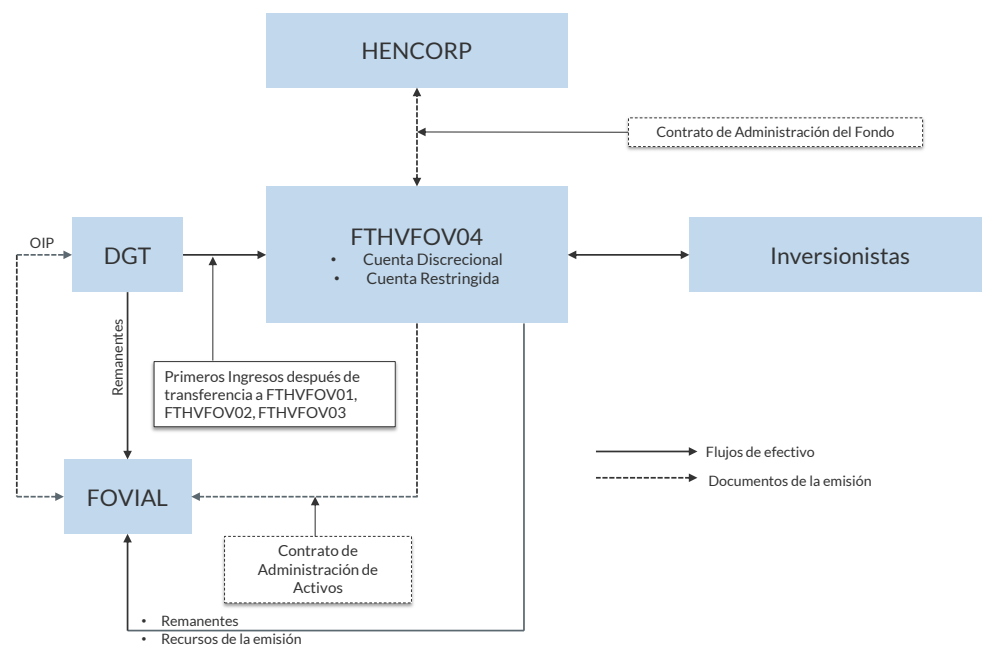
HENCORP

Contrato de Administración del Fondo

OIP

DGT

FTHVFOV04
• Cuenta Discrecional
• Cuenta Restringida

Inversionistas

Remanentes

Primeros Ingresos después de transferencia a FTHVFOV01, FTHVFOV02, FTHVFOV03

Flujos de efectivo

Documentos de la emisión

FOVIAL

Contrato de Administración de Activos

• Remanentes
• Recursos de la emisión